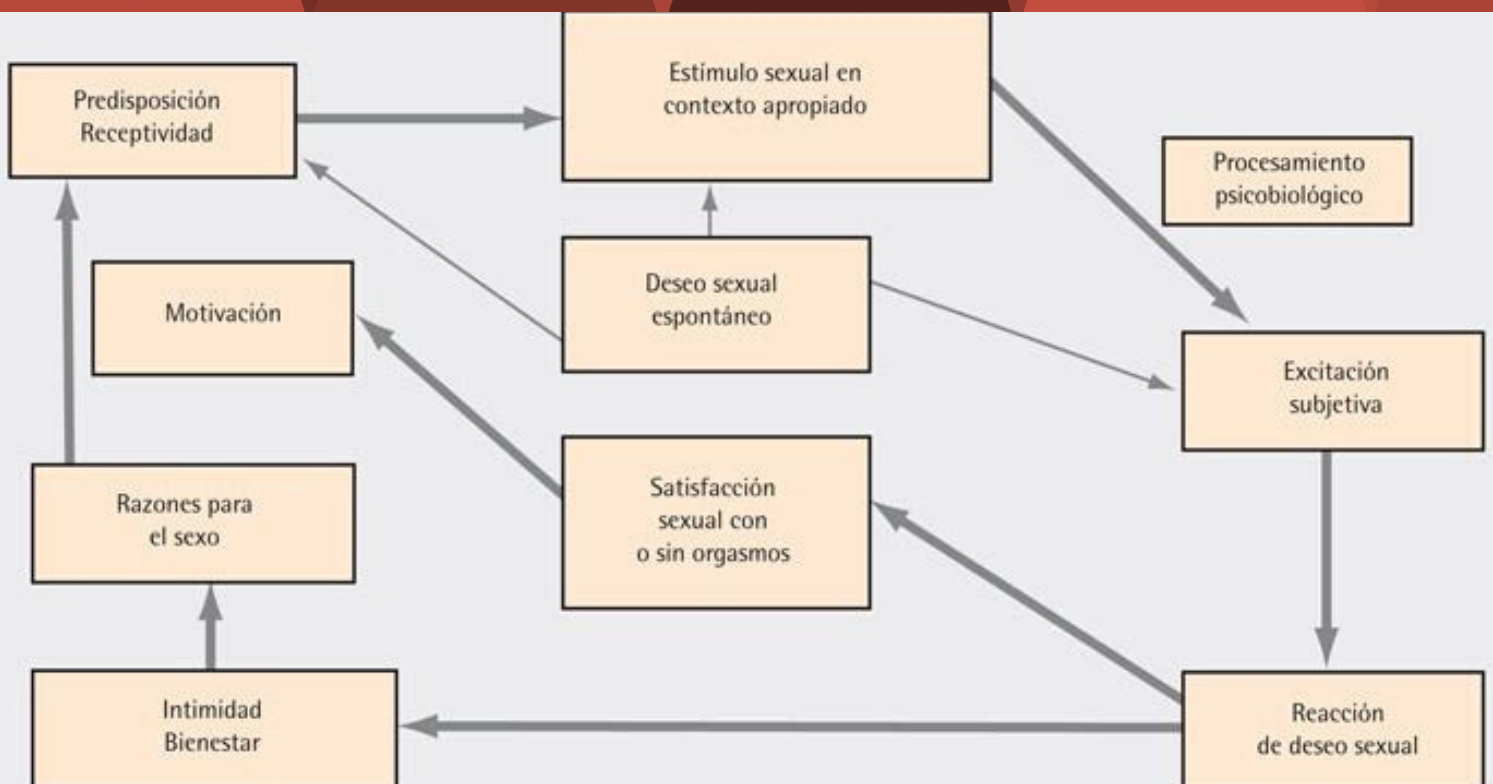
Predisposición
Receptividad

Estímulo sexual en
contexto apropiado

Procesamiento
psicobiológico

Motivación

Deseo sexual
espontáneo

Excitación
subjetiva

Razones para
el sexo

Satisfacción
sexual con
o sin orgasmos

Intimidad
Bienestar

Reacción
de deseo sexual